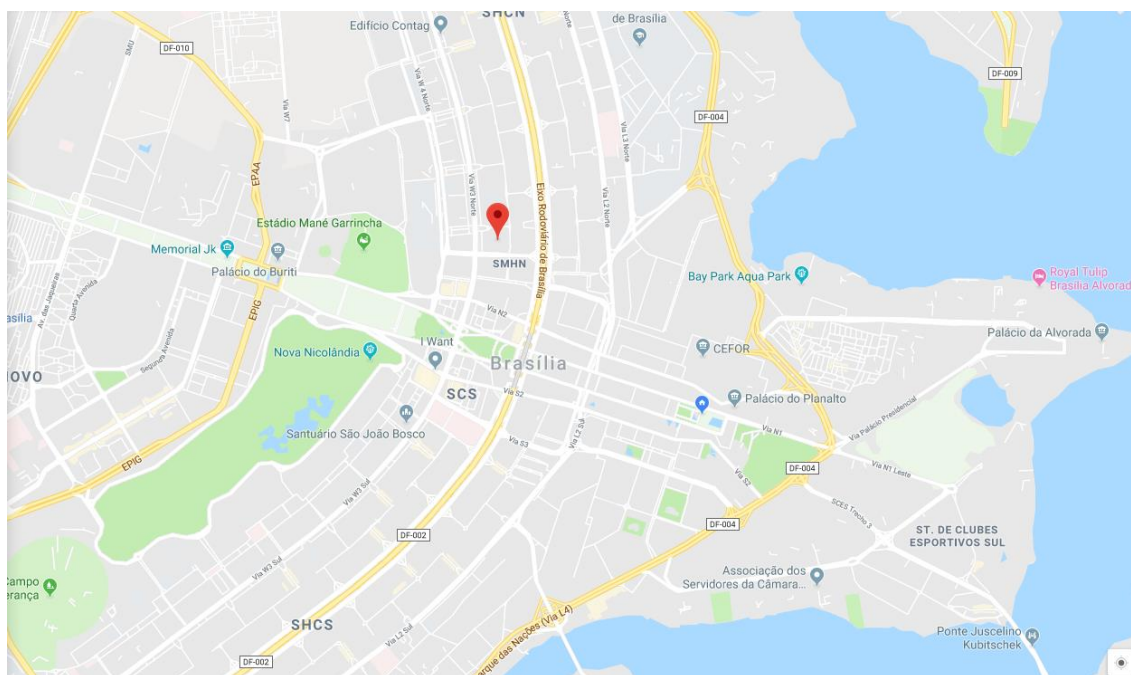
SHCN
Edifício Contag
de Brasília
DF-010
DF-009
DF-004
SMU
Via W 4 Norte
Via W7
Via L3 Norte
EPAA
Via W3 Norte
Eixo Rodoviário de Brasília
Via L2 Norte
Estádio Mané Garrincha
Memorial Jk
Palácio do Buriti
SMHN
Bay Park Aqua Park
Royal Tulip Brasília Alvorada
asília
Av. das Jaqueiras
Quarta Avenida
EPIG
Via N2
Palácio da Alvorada
Segunda Avenida
Nova Nicolândia
I Want
CEFOR
NOVO
Brasília
SCS
Via S2
Palácio do Planalto
Via N1
Via Palácio Presidencial
Santuário São João Bosco
Via S3
Via L2 Sul
EPIG
Via W3 Sul
DF-004
Via N1 Leste
Via S2
SCES Trecho 2
DF-002
DF-004
ST. DE CLUBES ESPORTIVOS SUL
Campo Esperança
Via W3 Sul
Associação dos Servidores da Câmara...
SHCS
Via L2 Sul
arque das Nações (Via L4)
Ponte Juscelino Kubitschek
DF-002